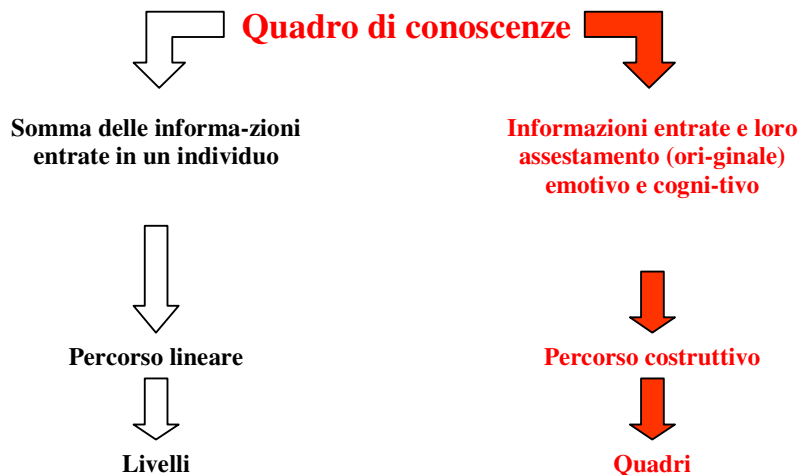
Quadro di conoscenze

Somma delle informa-zioni entrate in un individuo

Percorso lineare

Livelli

Informazioni entrate e loro assestamento (ori-ginale) emotivo e cogni-tivo

Percorso costruttivo

Quadri